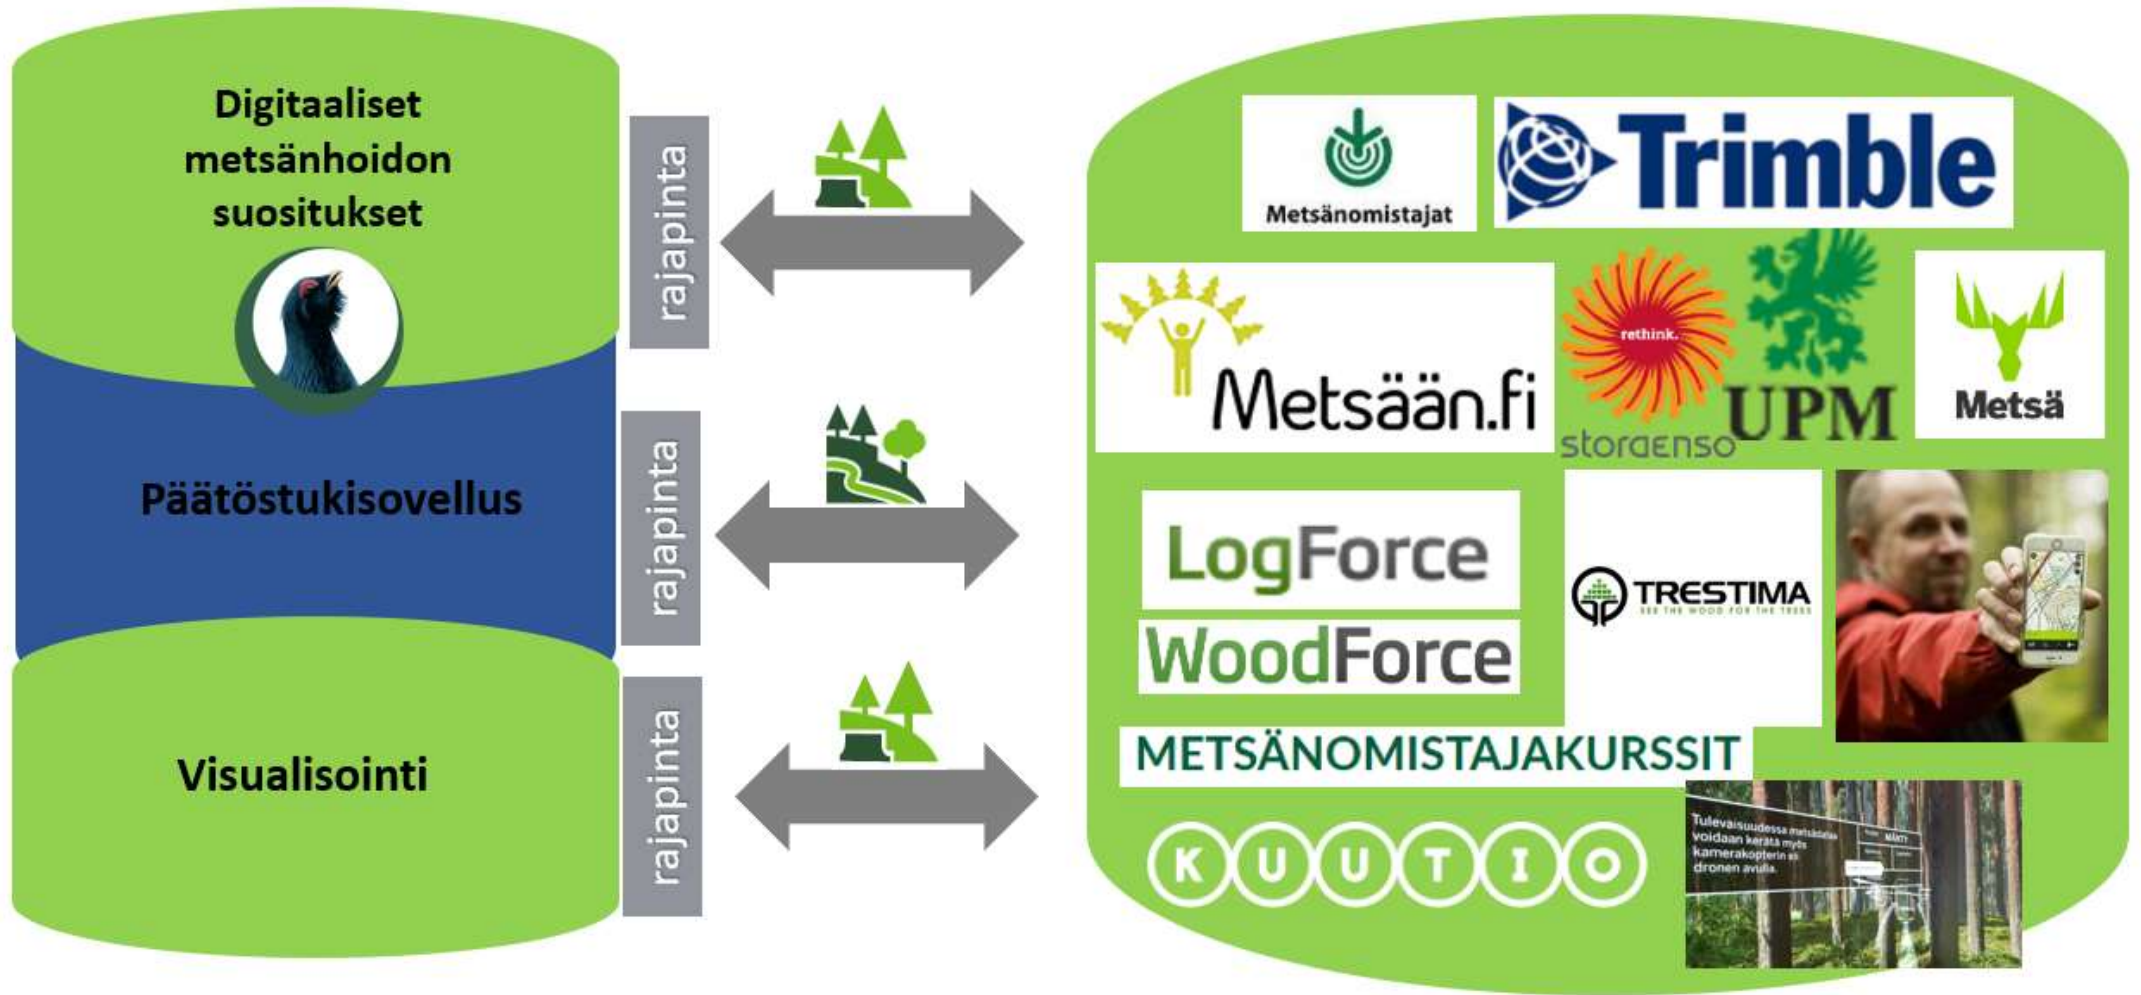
Digitaaliset metsänhoidon suositukset

Päätöstukisovellus

Visualisointi

rajapinta

rajapinta

rajapinta

Metsänomistajat

Trimble

Metsään.fi

rethink.

storaenso

UPM

Metsä

LogForce

WoodForce

TRESTIMA
SEE THE WOOD FOR THE TREES

METSÄNOMISTAJAKURSSIT

KUUTIO

Tulevaisuudessa metsädataa voidaan kerätä myös kamerakopterin eli dronen avulla.